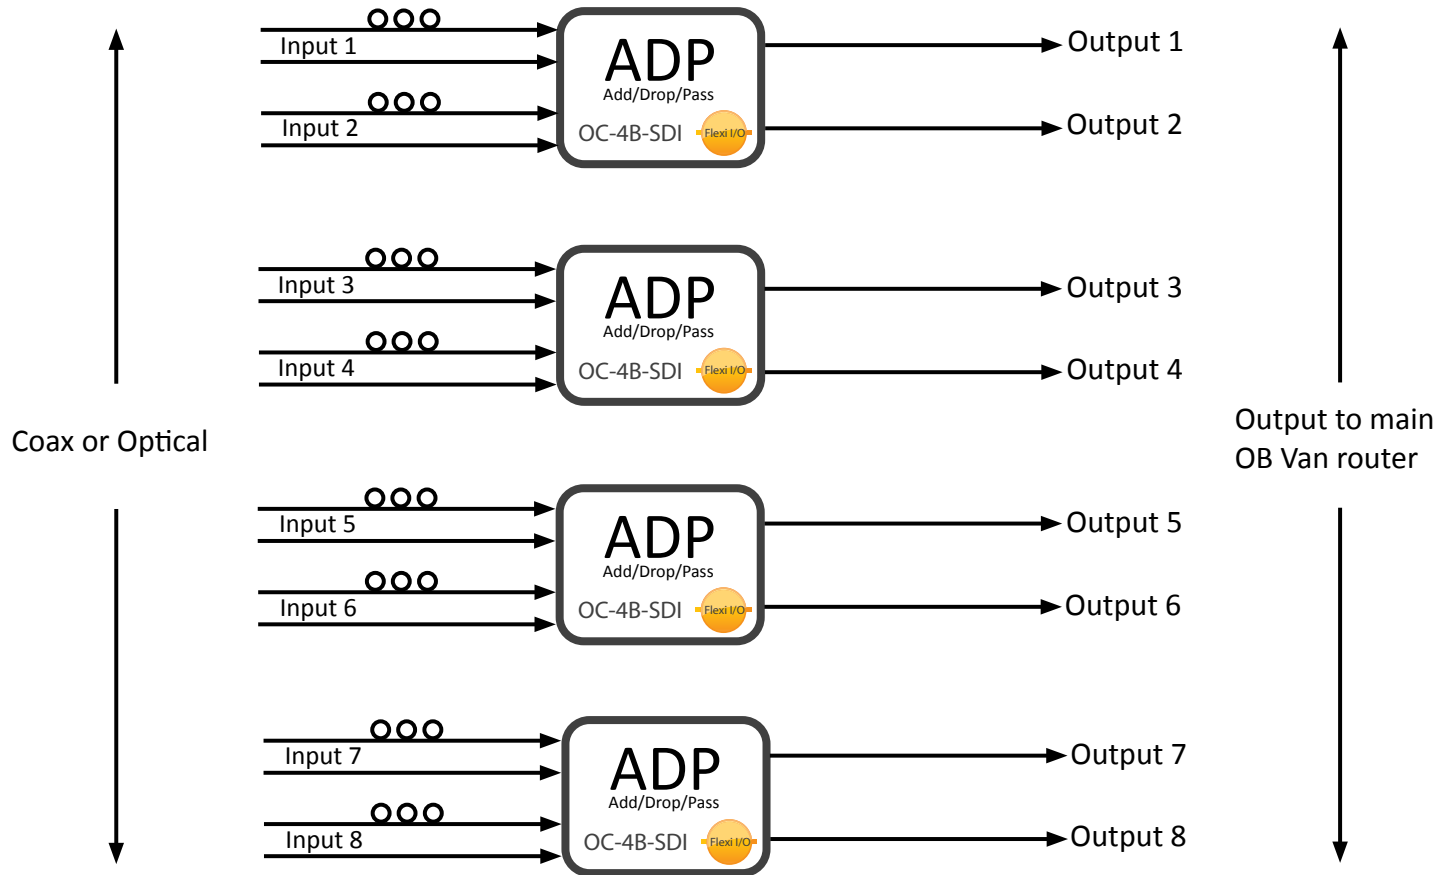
Input 1
Input 2
ADP
Add/Drop/Pass
OC-4B-SDI
Flexi I/O
Output 1
Output 2

Input 3
Input 4
ADP
Add/Drop/Pass
OC-4B-SDI
Flexi I/O
Output 3
Output 4

Coax or Optical

Output to main OB Van router

Input 5
Input 6
ADP
Add/Drop/Pass
OC-4B-SDI
Flexi I/O
Output 5
Output 6

Input 7
Input 8
ADP
Add/Drop/Pass
OC-4B-SDI
Flexi I/O
Output 7
Output 8